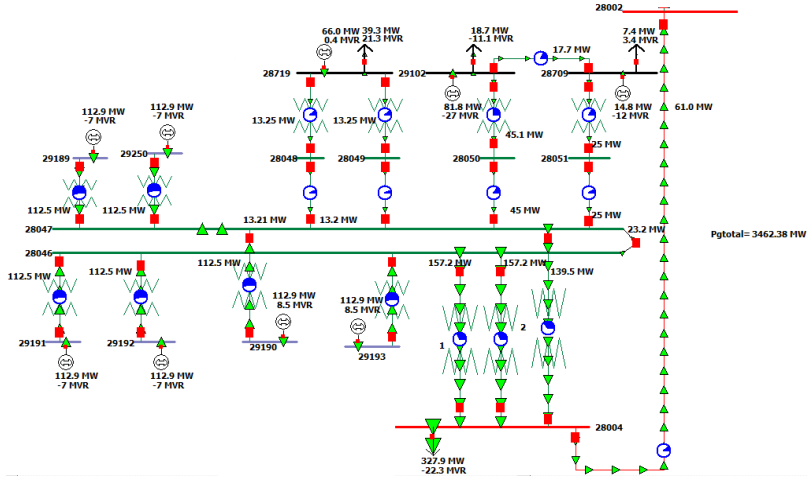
28002

66.0 MW
0.4 MVR

39.3 MW
21.3 MVR

18.7 MW
-11.1 MVR

17.7 MW

7.4 MW
3.4 MVR

28719

29102

28709

61.0 MW

81.8 MW
-27 MVR

14.8 MW
-12 MVR

112.9 MW
-7 MVR

112.9 MW
-7 MVR

13.25 MW

13.25 MW

45.1 MW

29189

29250

28048

28049

28050

25 MW

28051

112.5 MW

112.5 MW

13.21 MW

13.2 MW

45 MW

25 MW

28047

23.2 MW

Pgtotal= 3462.38 MW

28046

112.5 MW

112.5 MW

112.5 MW

157.2 MW

157.2 MW

139.5 MW

112.9 MW
8.5 MVR

112.9 MW
8.5 MVR

2

29191

29192

29190

29193

1

112.9 MW
-7 MVR

112.9 MW
-7 MVR

28004

327.9 MW
-22.3 MVR